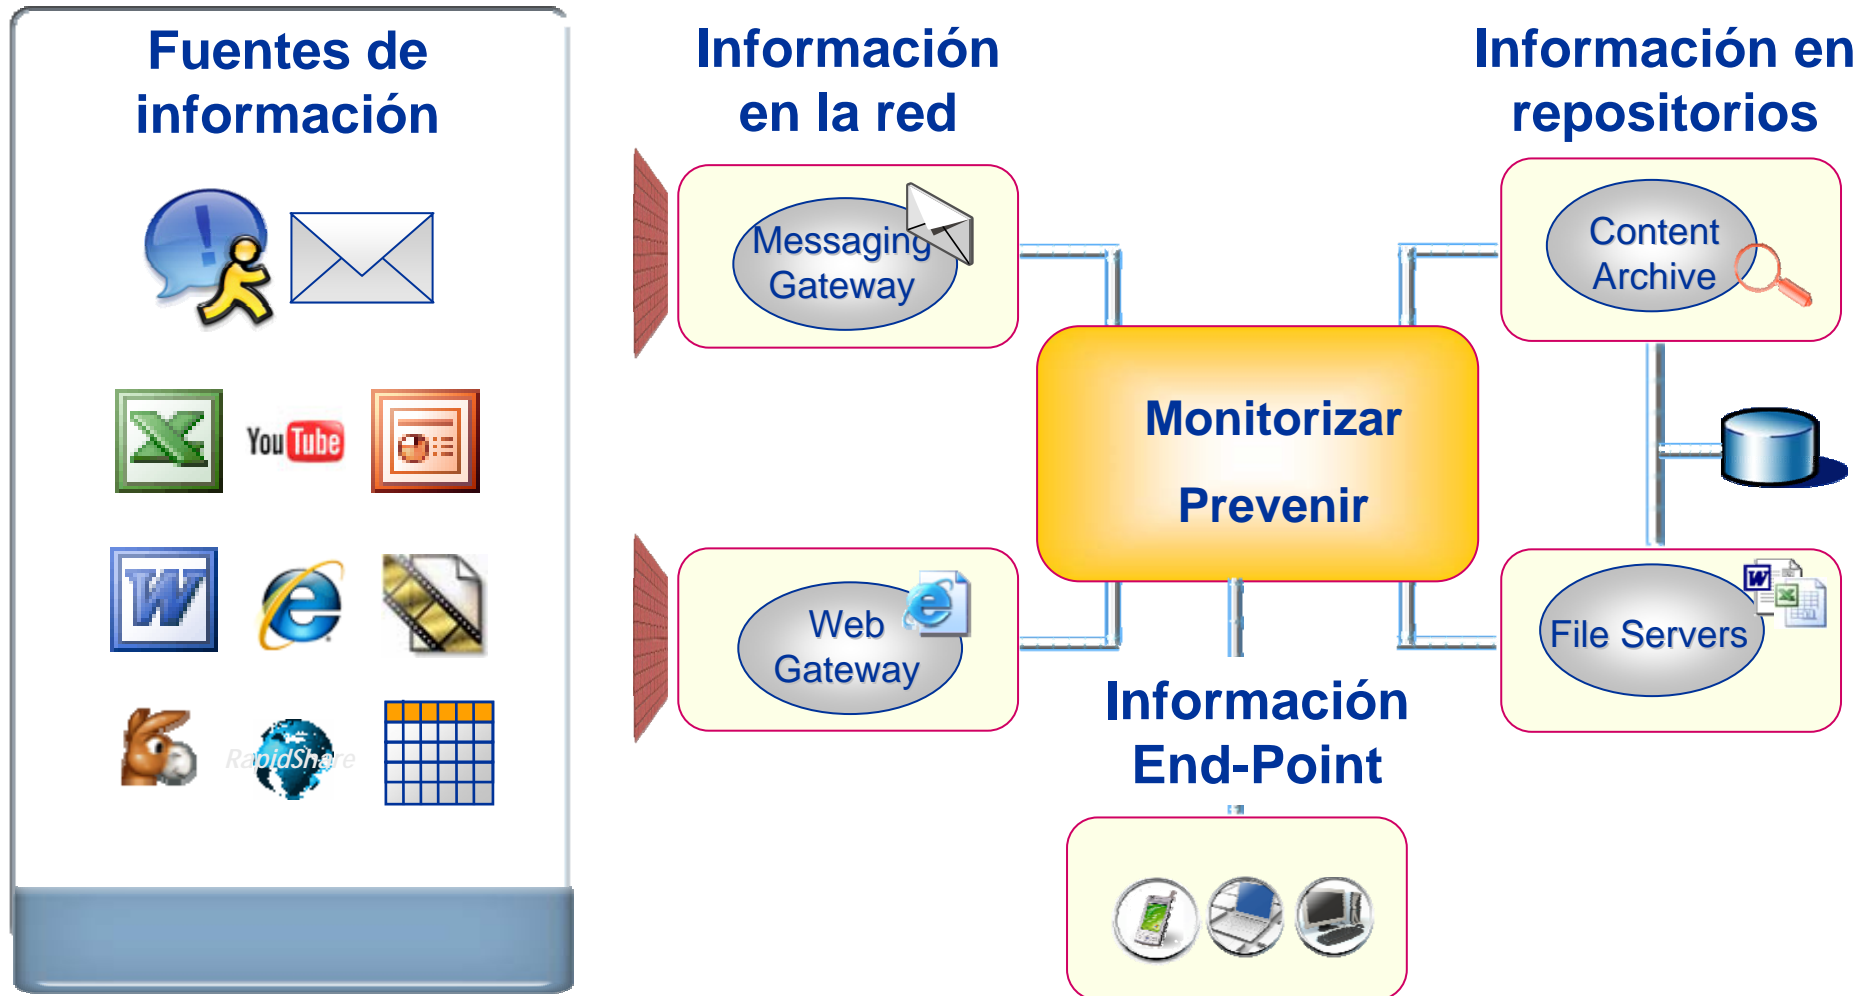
Fuentes de información

YouTube

RapidShare

Información en la red

Messaging Gateway

Web Gateway

Información en repositorios

Content Archive

File Servers

Monitorizar

Prevenir

Información End-Point